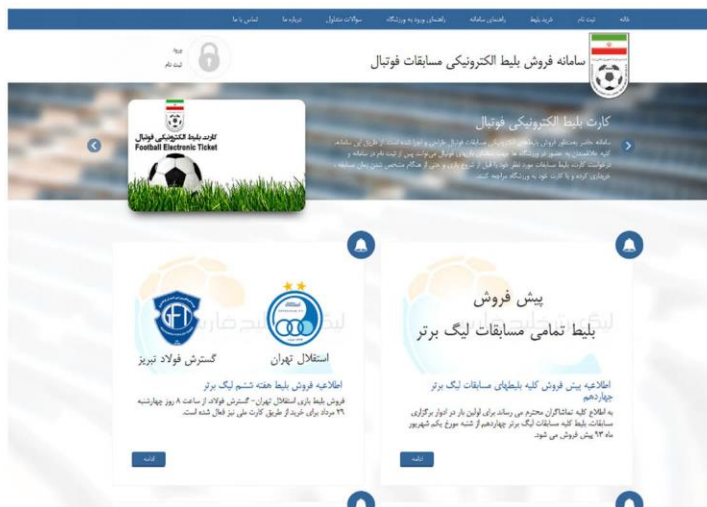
خانه | ثبت نام | خرید بلیط | راهنمای سامانه | راهنمای ورود به ورزشگاه | سوالات متداول | درباره ما | تماس با ما

سامانه فروش بلیط الکترونیکی مسابقات فوتبال

ورود
ثبت نام

کارت بلیط الکترونیکی فوتبال

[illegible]

کارت بلیط الکترونیکی فوتبال
Football Electronic Ticket

پیش فروش
بلیط تمامی مسابقات لیگ برتر

اطلاعیه پیش فروش کلیه بلیطهای مسابقات لیگ برتر چهاردهم

به اطلاع کلیه تماشاگران محترم می رساند برای اولین بار در ادوار برگزاری مسابقات، بلیط کلیه مسابقات لیگ برتر چهاردهم از شنبه مورخ یکم شهریور ماه ۹۳ پیش فروش می شود.

ادامه

استقلال تهران
گسترش فولاد تبریز

اطلاعیه فروش بلیط هفته ششم لیگ برتر

فروش بلیط بازی استقلال تهران - گسترش فولاد، از ساعت ۸ روز چهارشنبه ۲۹ مرداد برای خرید از طریق کارت ملی نیز فعال شده است.

ادامه